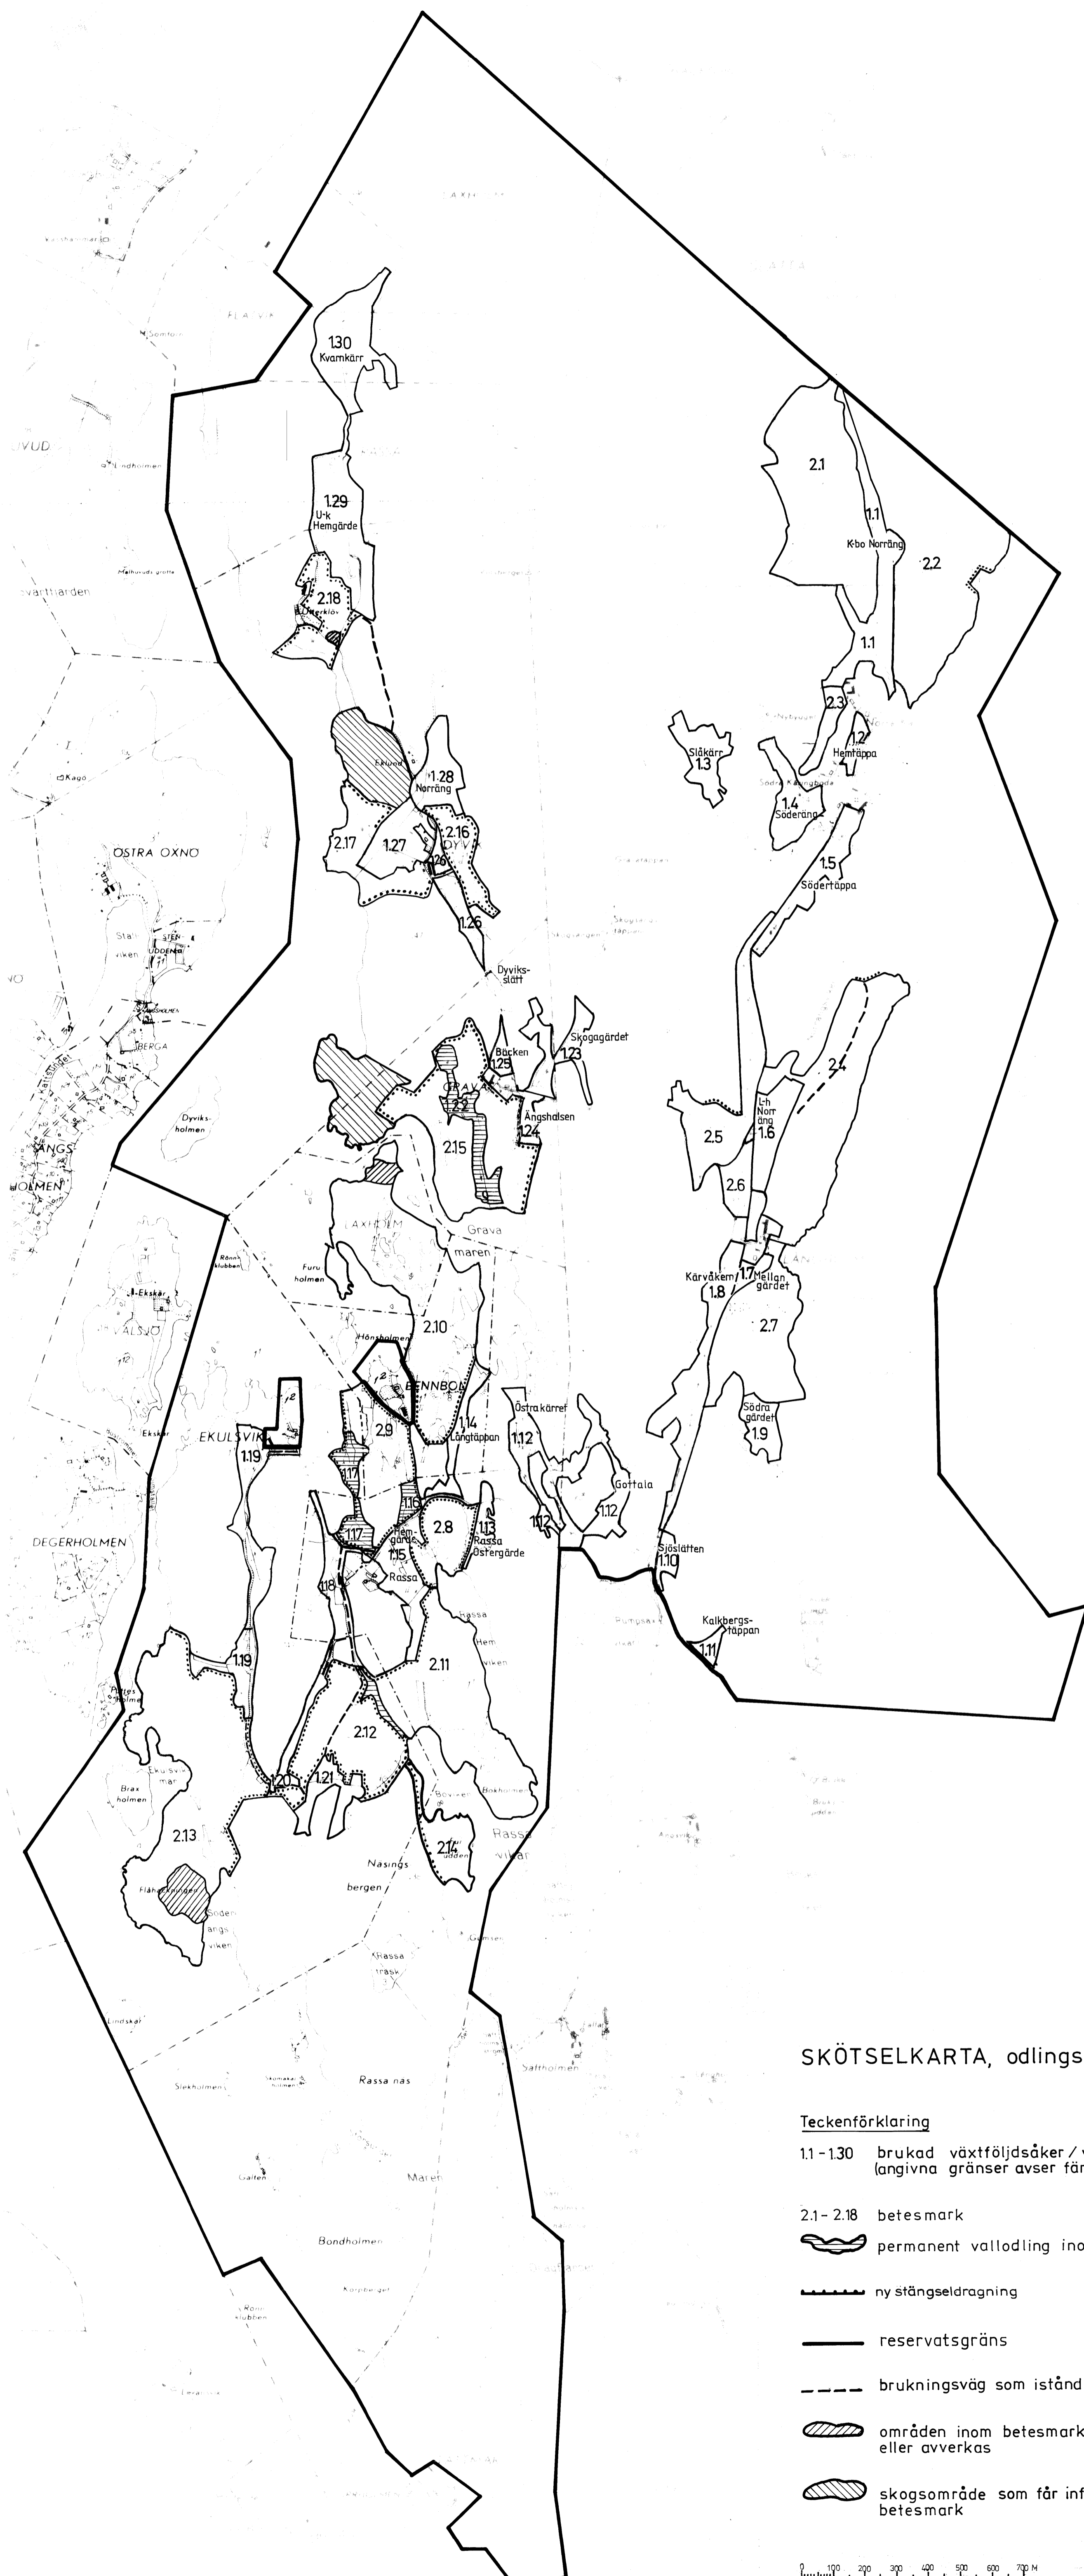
1.30
Kvarnkärr

1.29
U-k
Hemgärde

2.18

1.28
Norräng

2.17

1.27

2.16

1.26

Dyviks-
slått

ÖSTRA OXNÖ

BERGA

Dyviks-
holmen

Bäcken
1.25

Skogagärdet
1.23

2.2

Ängshalsen
1.24

2.15

Grava
maren

Furu
holmen

Rönn
klubben

2.10

Hönsholmen

BENNBOL

EKULSVIK

1.19

2.9

1.14
Långtäppan

Östra kärret

1.12

1.17

1.16

1.17

Hem-
gärde
1.15

2.8

1.13
Rassa
Östergärde

Gottala

1.12

1.12

DEGERHOLMEN

1.18

Rassa

2.11

1.19

2.12

1.20

1.21

Brax
holmen

2.13

2.14

Rassa
viken

Näsings
bergen

Rassa nas

Slekholmen

Saltholmen

Bondholmen

Rönn
klubben

2.1

1.1

K-bo Norräng

2.2

1.1

2.3

1.2
Hemtäppa

Slåkärr
1.3

1.4
Söderäng

1.5
Södertäppa

2.4

L-h
Norr
äng
1.6

2.5

2.6

Kärvåkern 1.7 Mellan
1.8 gärdet

2.7

Södra
gärdet
1.9

Sjöslätten
1.10

Kalkbergs-
täppan
1.11

SKÖTSELKARTA, odlings

Teckenförklaring

1.1 - 1.30 brukad växtföljdsåker / v
(angivna gränser avser fär

2.1 - 2.18 betesmark

permanent vallodling ino

ny stängseldragning

reservatsgräns

brukningsväg som istånd

områden inom betesmark
eller avverkas

skogsområde som får inf
betesmark

0 100 200 300 400 500 600 700 M